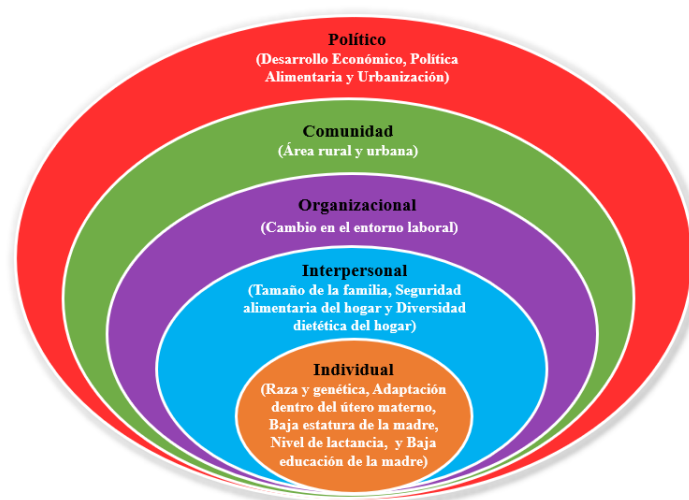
Político
(Desarrollo Económico, Política Alimentaria y Urbanización)

Comunidad
(Área rural y urbana)

Organizacional
(Cambio en el entorno laboral)

Interpersonal
(Tamaño de la familia, Seguridad alimentaria del hogar y Diversidad dietética del hogar)

Individual
(Raza y genética, Adaptación dentro del útero materno, Baja estatura de la madre, Nivel de lactancia, y Baja educación de la madre)